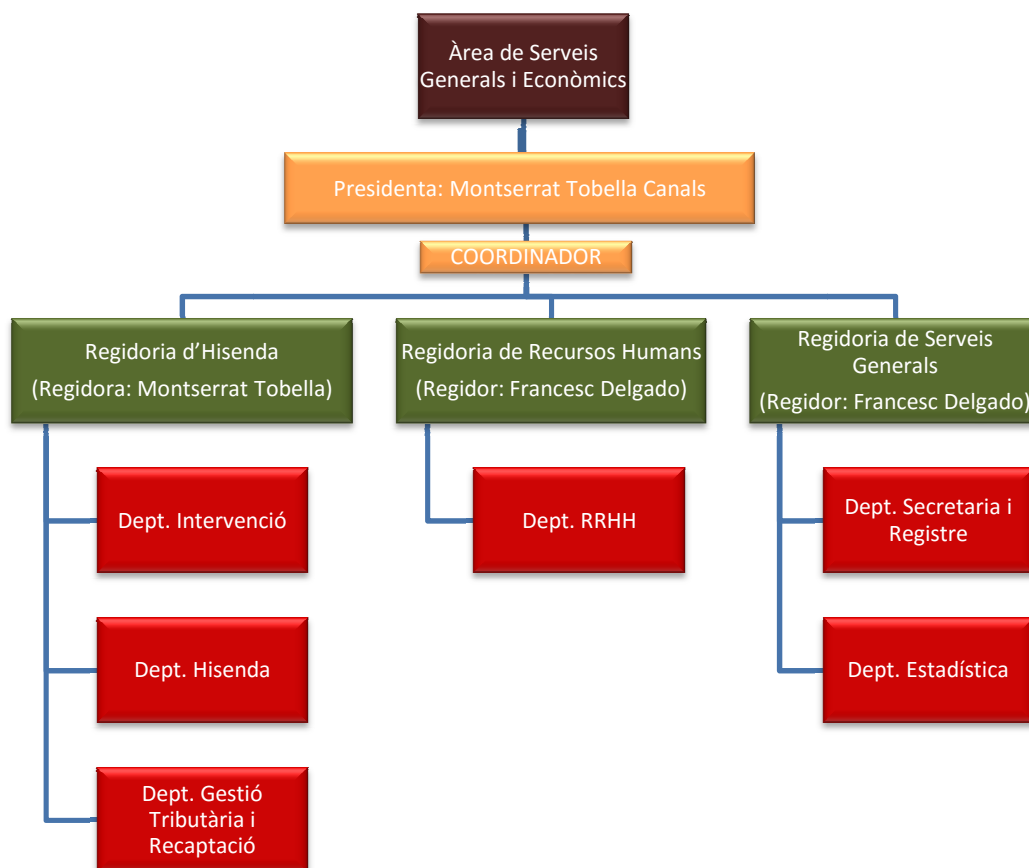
Àrea de Serveis Generals i Econòmics

Presidenta: Montserrat Tobella Canals

COORDINADOR

Regidoria d'Hisenda (Regidora: Montserrat Tobella)

Regidoria de Recursos Humans (Regidor: Francesc Delgado)

Regidoria de Serveis Generals (Regidor: Francesc Delgado)

Dept. Intervenció

Dept. Hisenda

Dept. Gestió Tributària i Recaptació

Dept. RRHH

Dept. Secretaria i Registre

Dept. Estadística